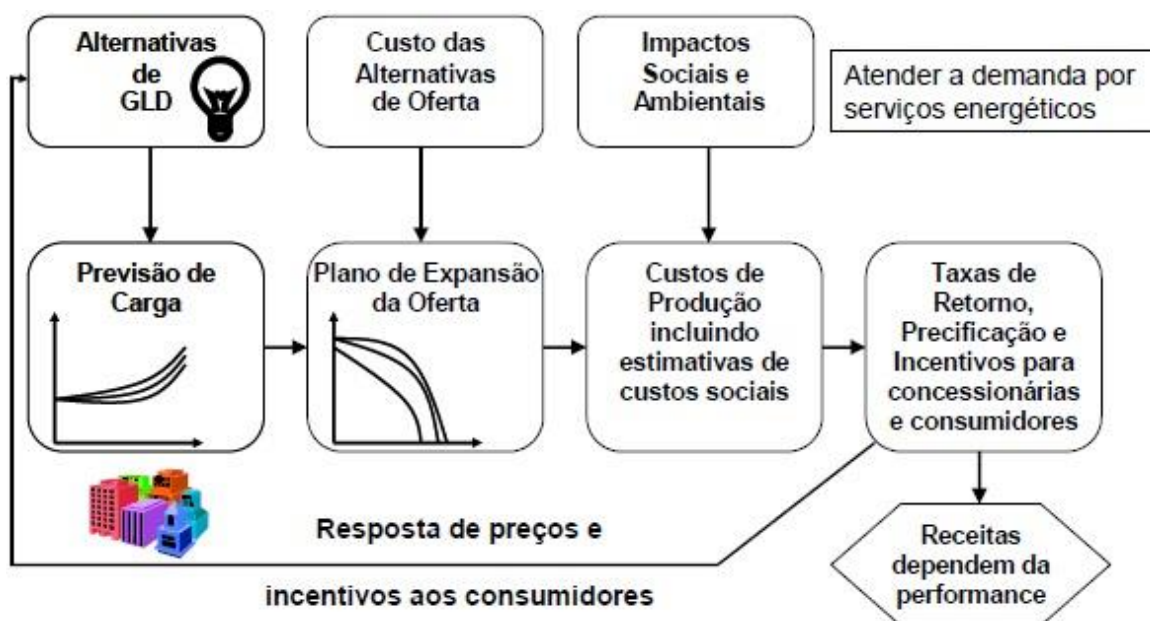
Alternativas de GLD

Custo das Alternativas de Oferta

Impactos Sociais e Ambientais

Atender a demanda por serviços energéticos

Previsão de Carga

Plano de Expansão da Oferta

Custos de Produção incluindo estimativas de custos sociais

Taxas de Retorno, Precificação e Incentivos para concessionárias e consumidores

Resposta de preços e

incentivos aos consumidores

Receitas dependem da performance